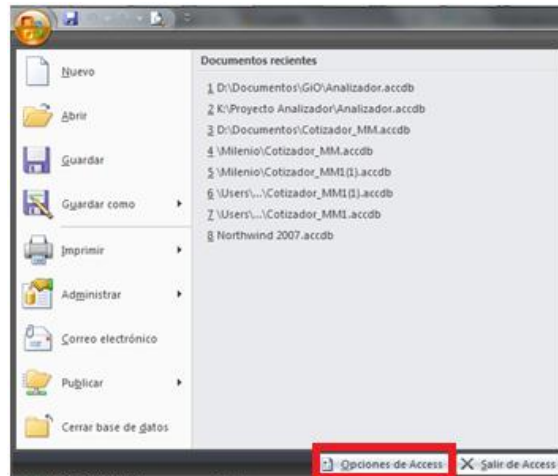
Nuevo

Abrir

Guardar

Guardar como

Imprimir

Administrar

Correo electrónico

Publicar

Cerrar base de datos

Documentos recientes

1 D:\Documentos\GIO\Analizador.accdb
2 K:\Proyecto Analizador\Analizador.accdb
3 D:\Documentos\Cotizador_MM.accdb
4 \Milenio\Cotizador_MM.accdb
5 \Milenio\Cotizador_MM1(1).accdb
6 \Users\...\Cotizador_MM1(1).accdb
7 \Users\...\Cotizador_MM1.accdb
8 Northwind 2007.accdb

Opciones de Access

Salir de Access